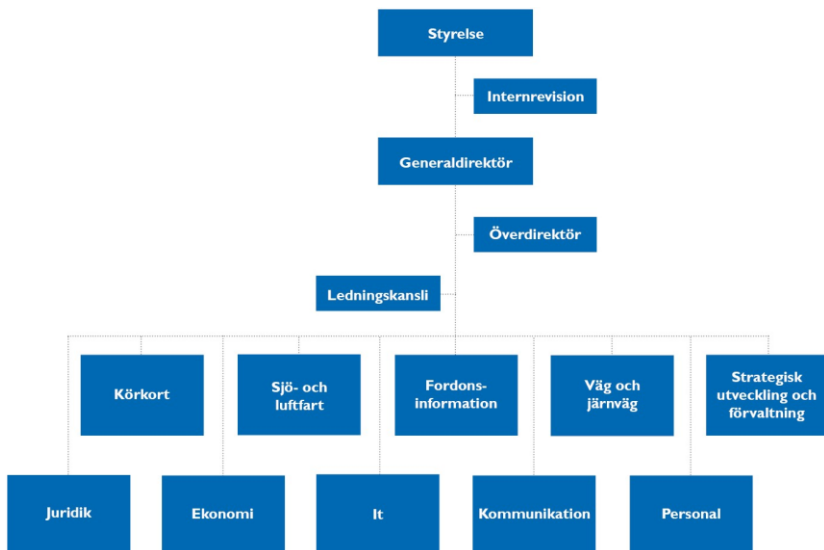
Styrelse

Internrevision

Generaldirektör

Överdirektör

Ledningskansli

Körkort

Sjö- och luftfart

Fordons-information

Väg och järnväg

Strategisk utveckling och förvaltning

Juridik

Ekonomi

It

Kommunikation

Personal